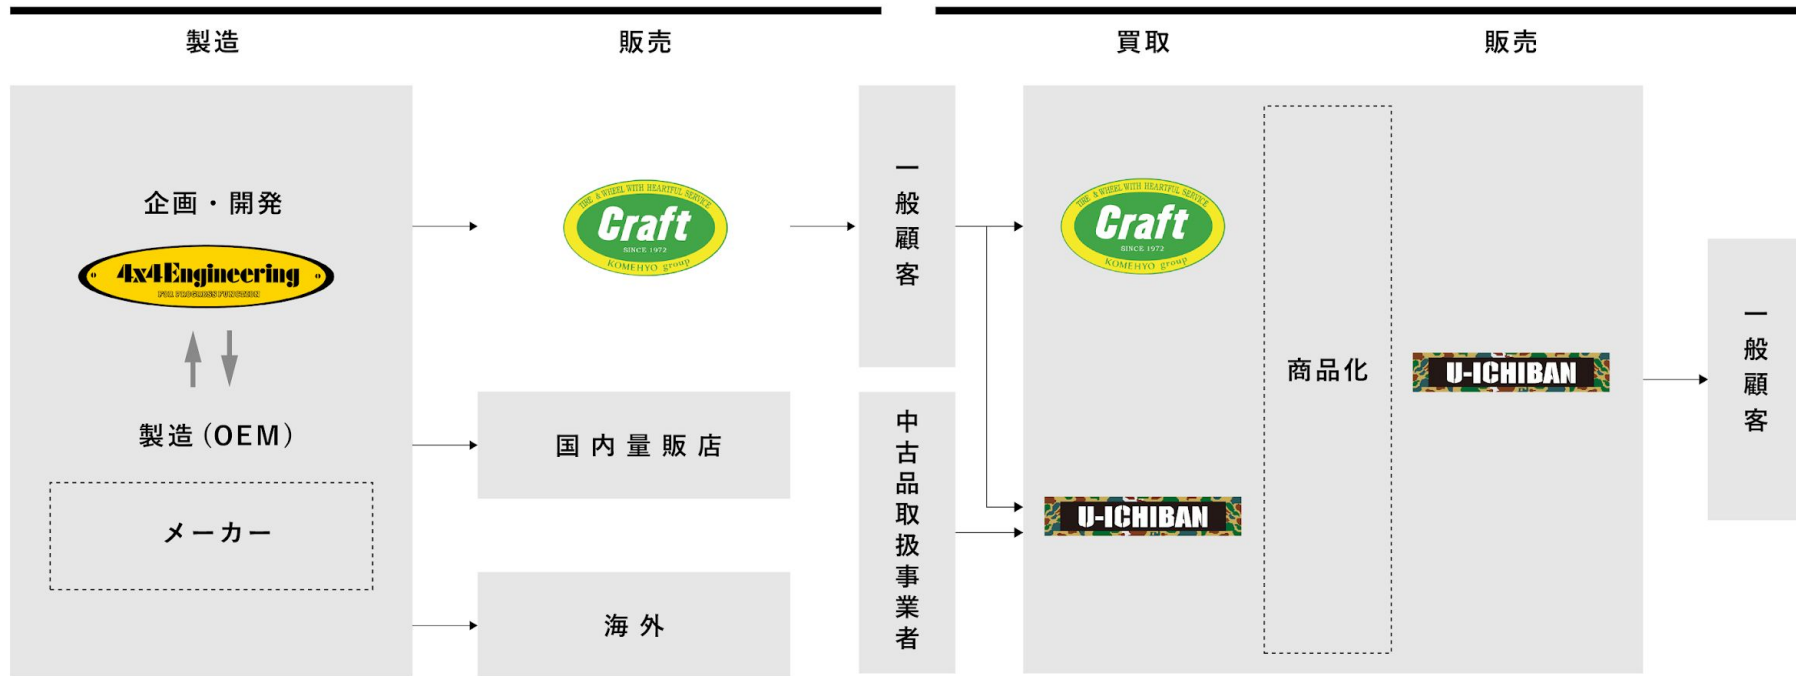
製造

販売

買取

販売

企画・開発

4x4Engineering
FOR PROGRESS FUTURE

製造（OEM）

メーカー

TIRE & WHEEL WITH HEARTFUL SERVICE
Craft
SINCE 1972
KOMEHYO group

国内量販店

海外

一般顧客

中古品取扱事業者

TIRE & WHEEL WITH HEARTFUL SERVICE
Craft
SINCE 1972
KOMEHYO group

U-ICHIBAN

商品化

U-ICHIBAN

一般顧客